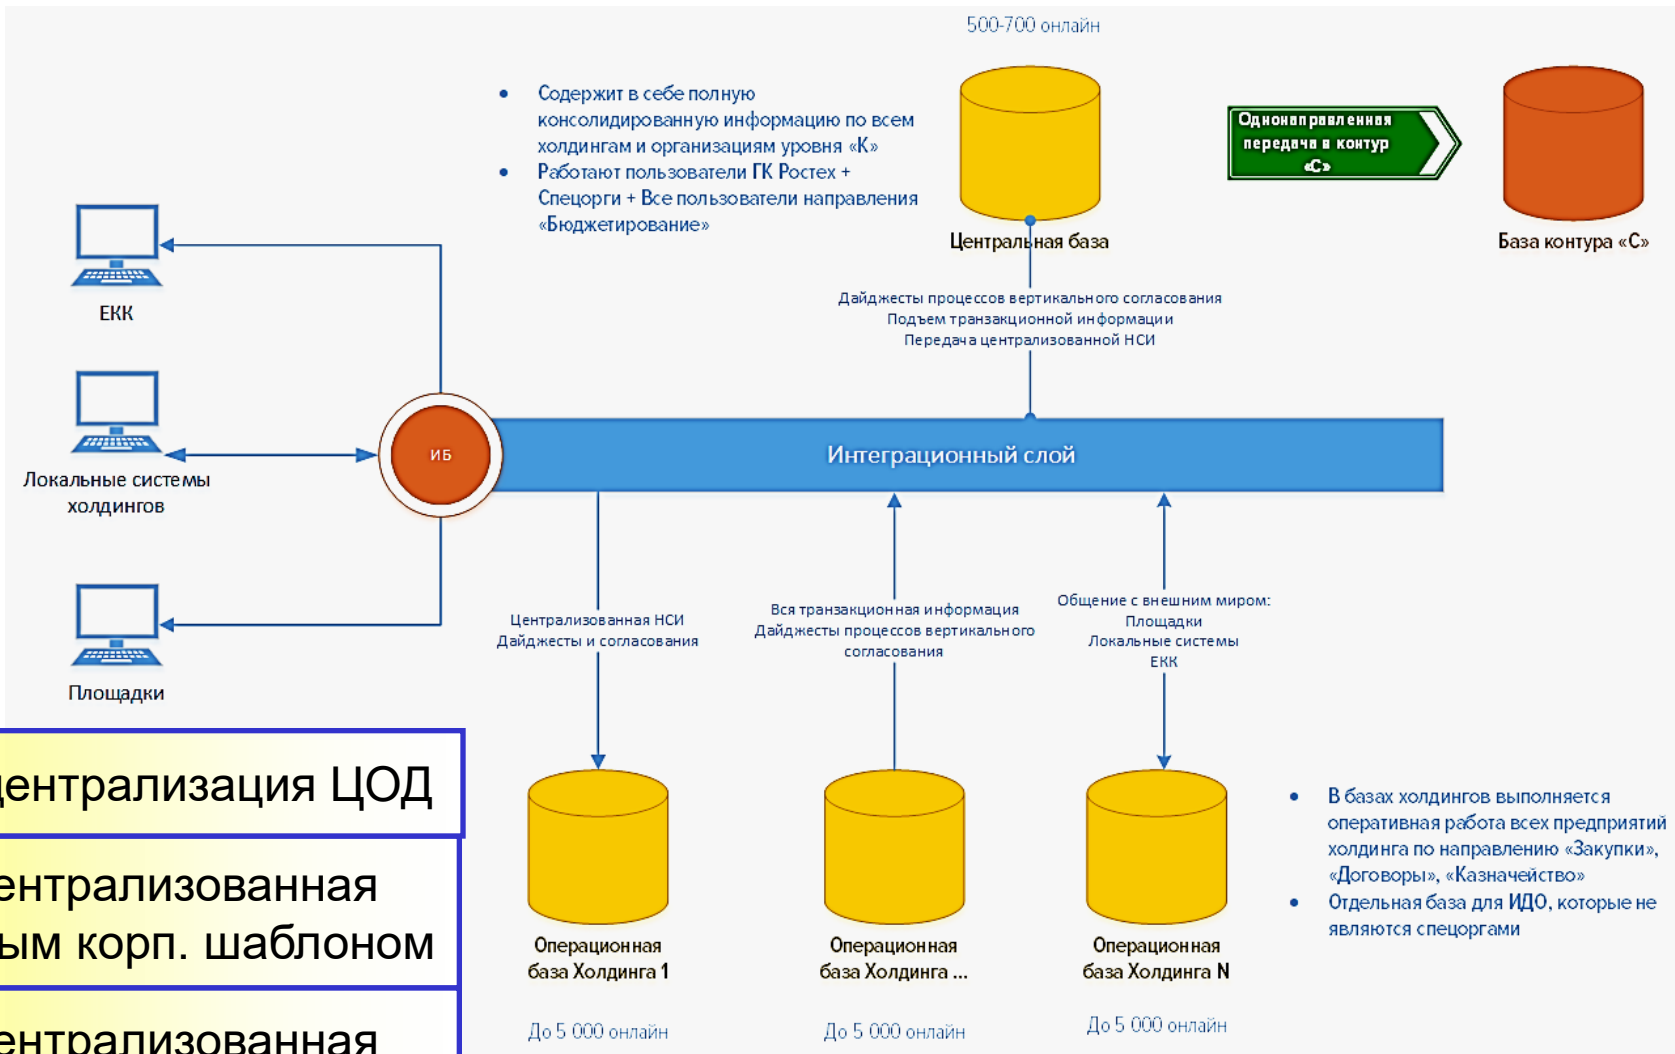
500-700 онлайн

• Содержит в себе полную консолидированную информацию по всем холдингам и организациям уровня «К»
• Работают пользователи ГК Ростех + Спецорги + Все пользователи направления «Бюджетирование»

Однонаправленная передача в контур «С»

Центральная база

База контура «С»

ЕКК

Локальные системы холдингов

Площадки

ИБ

Дайджесты процессов вертикального согласования
Подъем транзакционной информации
Передача централизованной НСИ

Интеграционный слой

Централизованная НСИ
Дайджесты и согласования

Вся транзакционная информация
Дайджесты процессов вертикального согласования

Общение с внешним миром:
Площадки
Локальные системы
ЕКК

Операционная база Холдинга 1

Операционная база Холдинга ...

Операционная база Холдинга N

До 5 000 онлайн

До 5 000 онлайн

До 5 000 онлайн

• В базах холдингов выполняется оперативная работа всех предприятий холдинга по направлению «Закупки», «Договоры», «Казначейство»
• Отдельная база для ИДО, которые не являются спецоргами

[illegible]ентрализация ЦОД

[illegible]ентрализованная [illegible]ым корп. шаблоном

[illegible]ентрализованная